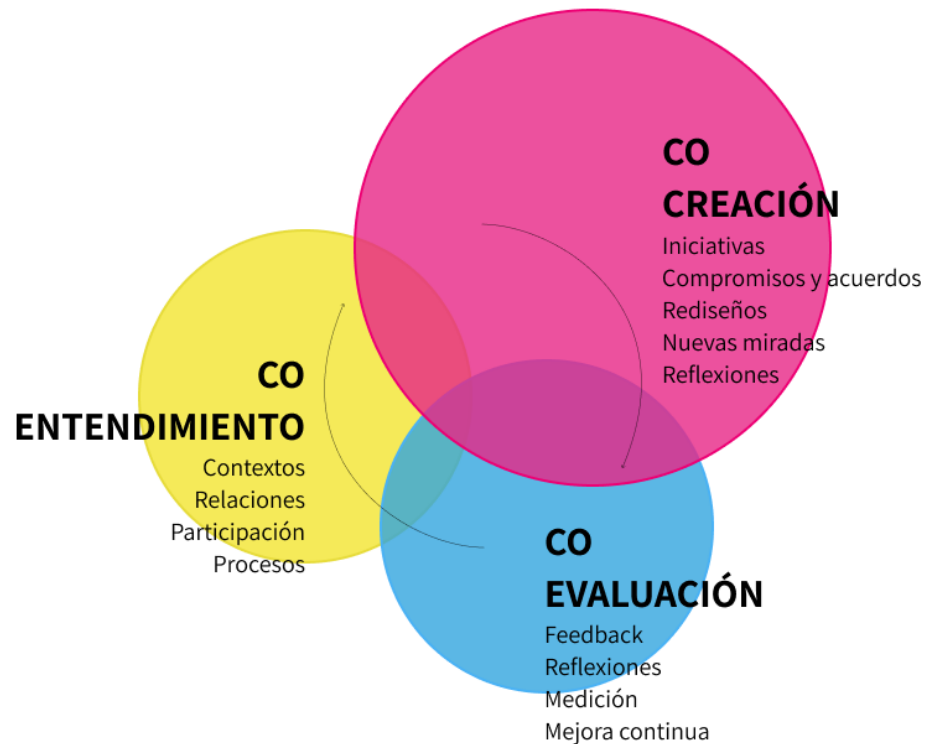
CO
CREACIÓN
Iniciativas
Compromisos y acuerdos
Rediseños
Nuevas miradas
Reflexiones

CO
ENTENDIMIENTO
Contextos
Relaciones
Participación
Procesos

CO
EVALUACIÓN
Feedback
Reflexiones
Medición
Mejora continua